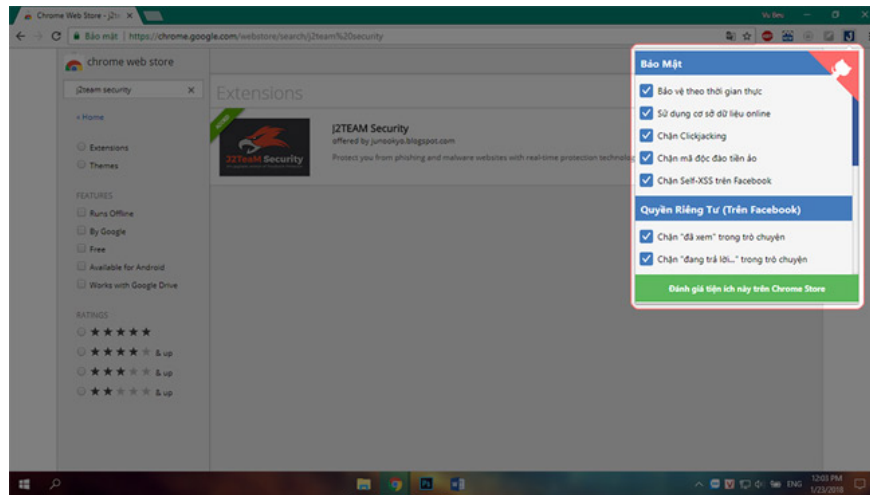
Chrome Web Store - J2 ×

Vu Bru

Bảo mật | https://chrome.google.com/webstore/search/j2team%20security

chrome web store

j2team security ×

« Home

Extensions

Themes

FEATURES

Runs Offline

By Google

Free

Available for Android

Works with Google Drive

RATINGS

★★★★★

★★★★ & up

★★★ & up

★★ & up

Extensions

ADDED

J2TeaM Security

J2TEAM Security

offered by junookyo.blogspot.com

Protect you from phishing and malware websites with real-time protection technolog

Bảo Mật

Bảo vệ theo thời gian thực

Sử dụng cơ sở dữ liệu online

Chặn Clickjacking

Chặn mã độc đào tiền ảo

Chặn Self-XSS trên Facebook

Quyền Riêng Tư (Trên Facebook)

Chặn "đã xem" trong trò chuyện

Chặn "đang trả lời..." trong trò chuyện

Đánh giá tiện ích này trên Chrome Store

ENG

12:03 PM

1/23/2018